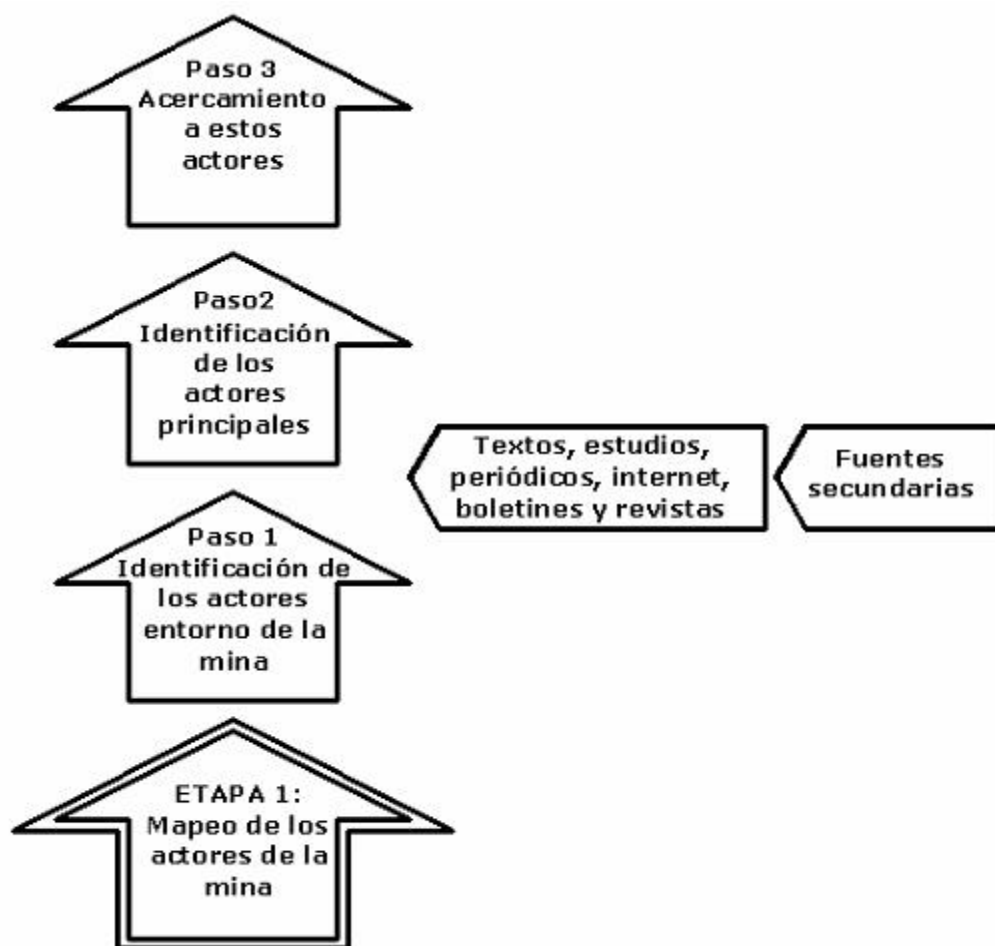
Paso 3
Acercamiento a estos actores

Paso2
Identificación de los actores principales

Textos, estudios, periódicos, internet, boletines y revistas

Fuentes secundarias

Paso 1
Identificación de los actores entorno de la mina

ETAPA 1:
Mapeo de los actores de la mina